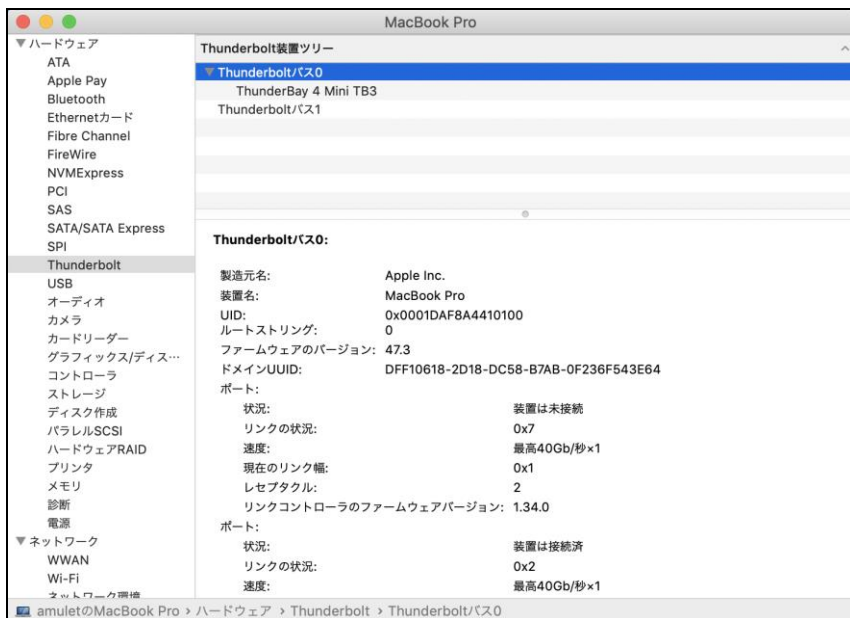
MacBook Pro

▼ハードウェア
ATA
Apple Pay
Bluetooth
Ethernetカード
Fibre Channel
FireWire
NVMExpress
PCI
SAS
SATA/SATA Express
SPI
Thunderbolt
USB
オーディオ
カメラ
カードリーダー
グラフィックス/ディス…
コントローラ
ストレージ
ディスク作成
パラレルSCSI
ハードウェアRAID
プリンタ
メモリ
診断
電源
▼ネットワーク
WWAN
Wi-Fi
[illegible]

Thunderbolt装置ツリー
▼ Thunderboltバス0
ThunderBay 4 Mini TB3
Thunderboltバス1

Thunderboltバス0:

製造元名: Apple Inc.
装置名: MacBook Pro
UID: 0x0001DAF8A4410100
ルートストリング: 0
ファームウェアのバージョン: 47.3
ドメインUUID: DFF10618-2D18-DC58-B7AB-0F236F543E64
ポート:
状況: 装置は未接続
リンクの状況: 0x7
速度: 最高40Gb/秒×1
現在のリンク幅: 0x1
レセプタクル: 2
リンクコントローラのファームウェアバージョン: 1.34.0
ポート:
状況: 装置は接続済
リンクの状況: 0x2
速度: 最高40Gb/秒×1

amuletのMacBook Pro › ハードウェア › Thunderbolt › Thunderboltバス0